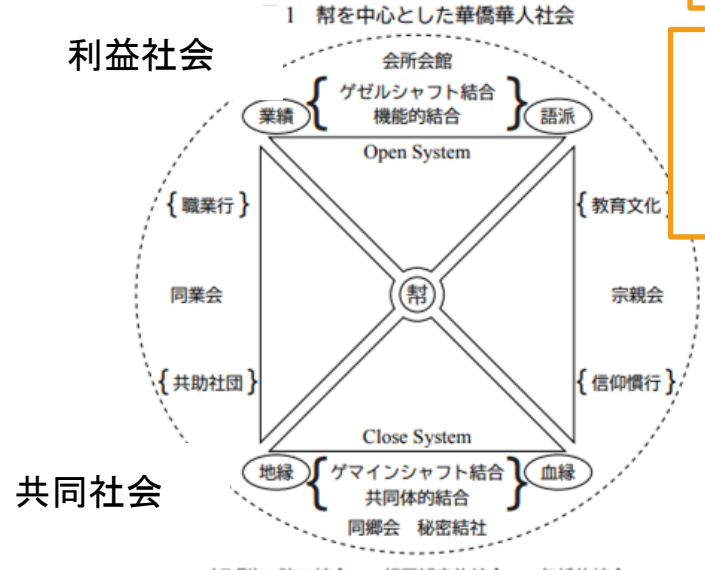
1 幇を中心とした華僑華人社会

利益社会

会所会館

業績 {ゲゼルシャフト結合 機能的結合} 語派

Open System

{職業行}

{教育文化}

同業会

幇

宗親会

{共助社団}

{信仰慣行}

Close System

共同社会

地縁 {ゲマインシャフト結合 共同体的結合} 血縁

同郷会 秘密結社

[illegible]